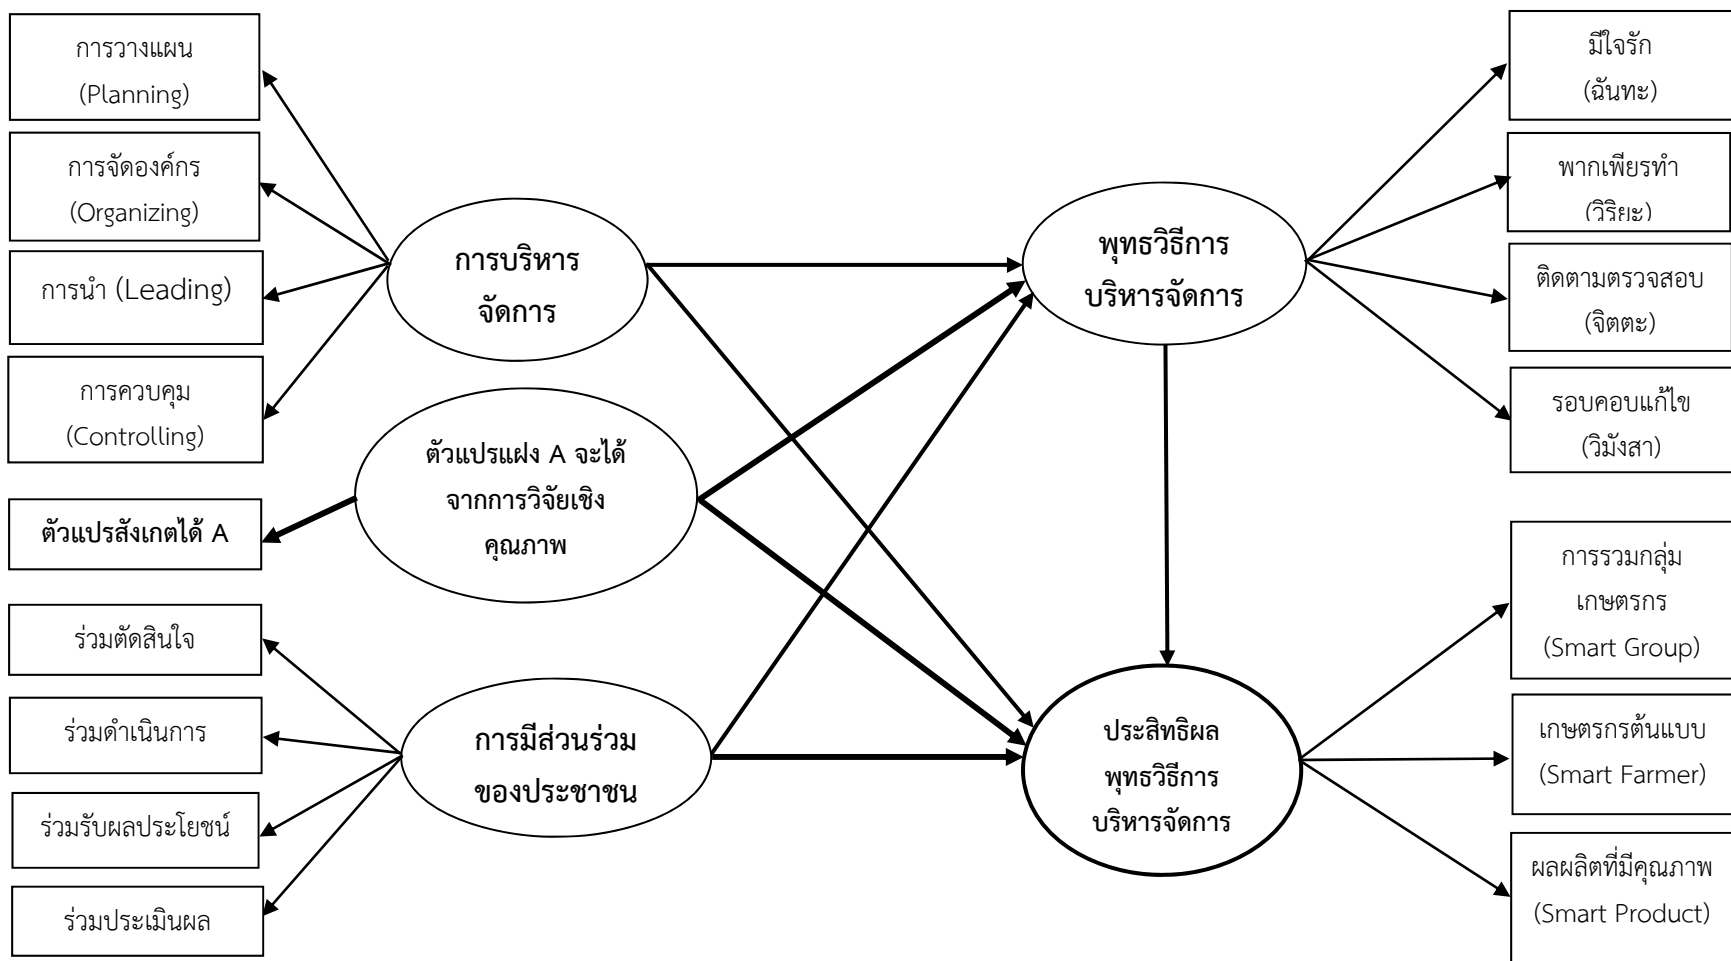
การวางแผน (Planning)

การจัดองค์กร (Organizing)

การนำ (Leading)

การควบคุม (Controlling)

ตัวแปรสังเกตได้ A

ร่วมตัดสินใจ

ร่วมดำเนินการ

ร่วมรับผลประโยชน์

ร่วมประเมินผล

การบริหารจัดการ

ตัวแปรแฝง A จะได้จากการวิจัยเชิงคุณภาพ

การมีส่วนร่วมของประชาชน

พุทธวิธีการบริหารจัดการ

ประสิทธิผลพุทธวิธีการบริหารจัดการ

มีใจรัก (ฉันทะ)

พากเพียรทำ (วิริยะ)

ติดตามตรวจสอบ (จิตตะ)

รอบคอบแก้ไข (วิมังสา)

การรวมกลุ่มเกษตรกร (Smart Group)

เกษตรกรต้นแบบ (Smart Farmer)

ผลผลิตที่มีคุณภาพ (Smart Product)